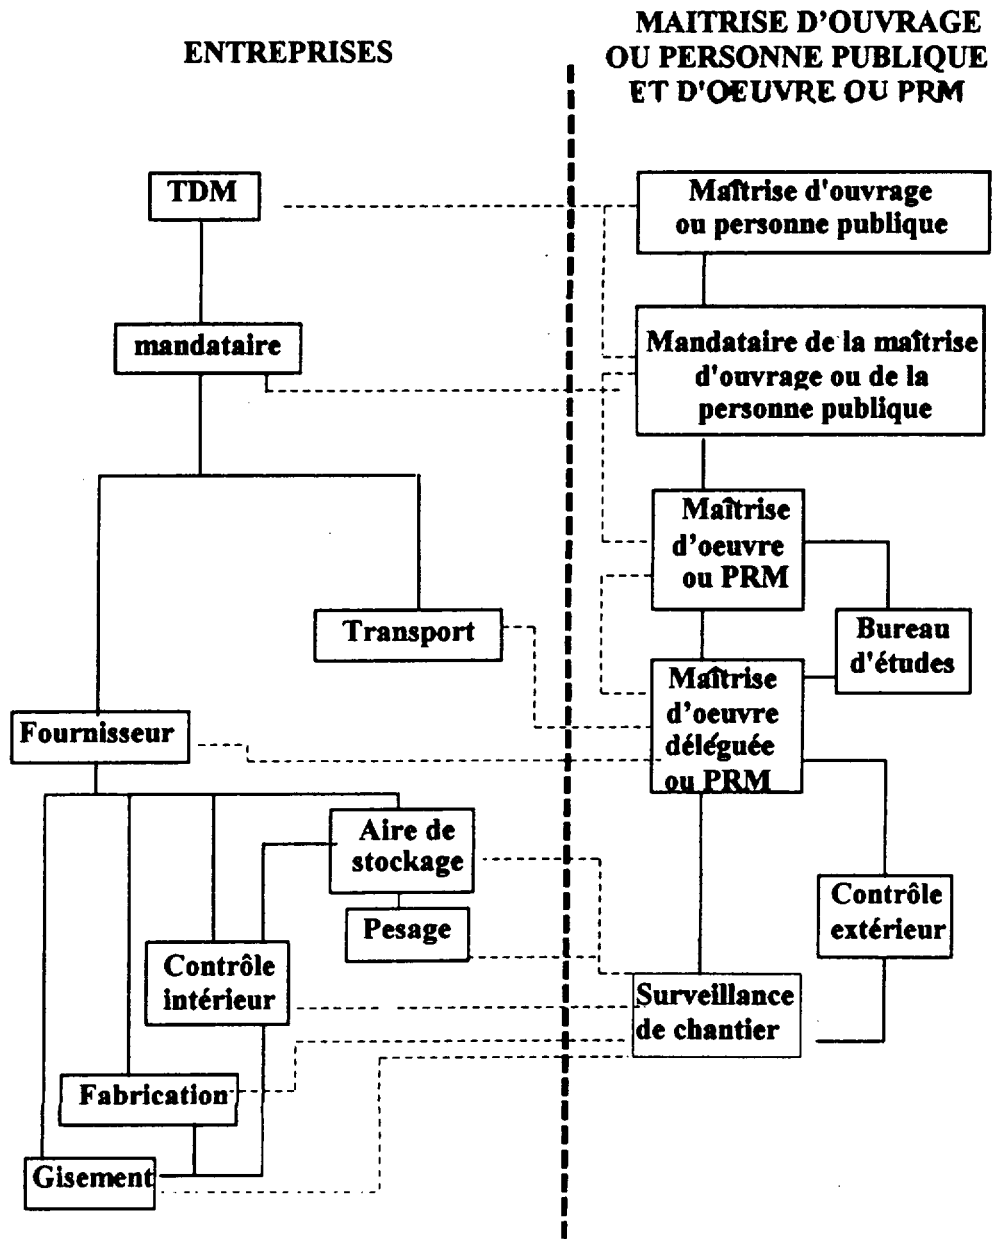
ENTREPRISES

MAITRISE D'OUVRAGE OU PERSONNE PUBLIQUE ET D'OEUVRE OU PRM

TDM

Maîtrise d'ouvrage ou personne publique

mandataire

Mandataire de la maîtrise d'ouvrage ou de la personne publique

Maîtrise d'oeuvre ou PRM

Transport

Bureau d'études

Maîtrise d'oeuvre déléguée ou PRM

Fournisseur

Aire de stockage

Pesage

Contrôle extérieur

Contrôle intérieur

Surveillance de chantier

Fabrication

Gisement